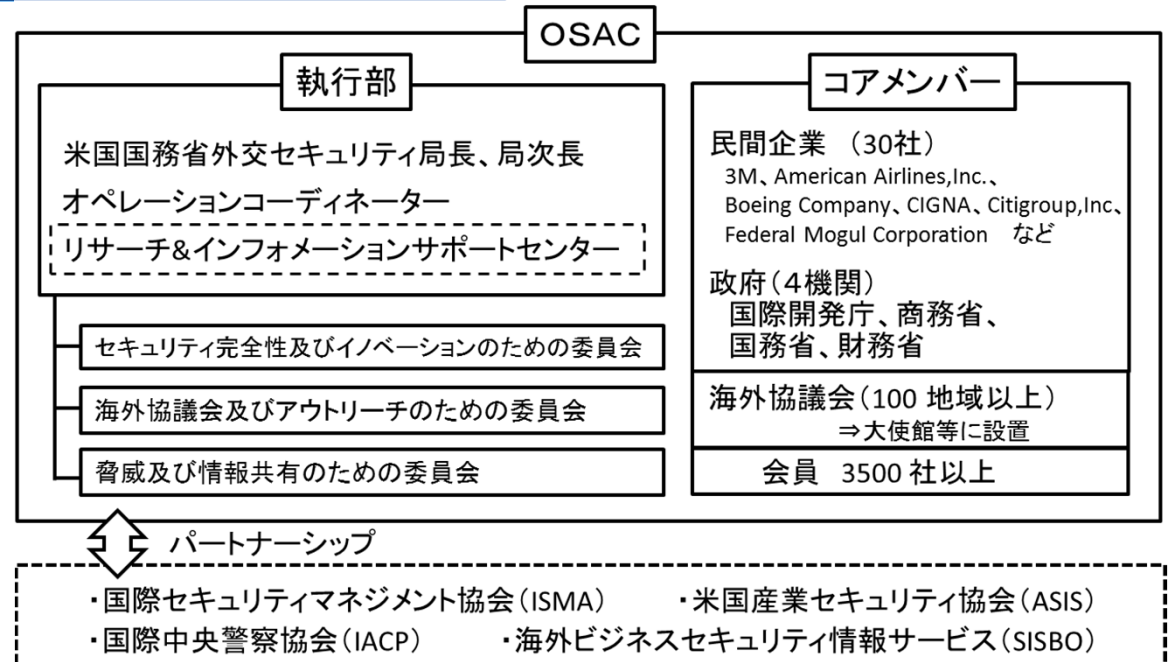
OSAC

執行部

米国国務省外交セキュリティ局長、局次長

オペレーションコーディネーター

リサーチ&インフォメーションサポートセンター

セキュリティ完全性及びイノベーションのための委員会

海外協議会及びアウトリーチのための委員会

脅威及び情報共有のための委員会

コアメンバー

民間企業 (30社)

3M、American Airlines,Inc.、Boeing Company、CIGNA、Citigroup,Inc、Federal Mogul Corporation など

政府(4機関)

国際開発庁、商務省、国務省、財務省

海外協議会(100 地域以上)

⇒大使館等に設置

会員 3500 社以上

パートナーシップ

・国際セキュリティマネジメント協会(ISMA) ・米国産業セキュリティ協会(ASIS)

・国際中央警察協会(IACP) ・海外ビジネスセキュリティ情報サービス(SISBO)